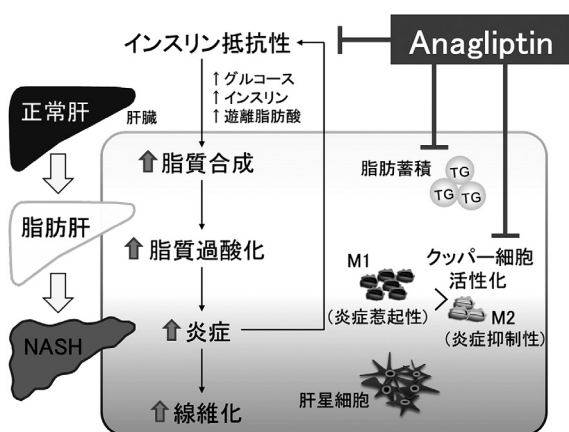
インスリン抵抗性

Anagliptin

↑グルコース
↑インスリン
↑遊離脂肪酸

正常肝

肝臓

脂質合成

脂肪蓄積

TG TG TG

脂肪肝

脂質過酸化

M1

クッパー細胞
活性化

炎症

(炎症惹起性)

M2
(炎症抑制性)

NASH

肝星細胞

線維化